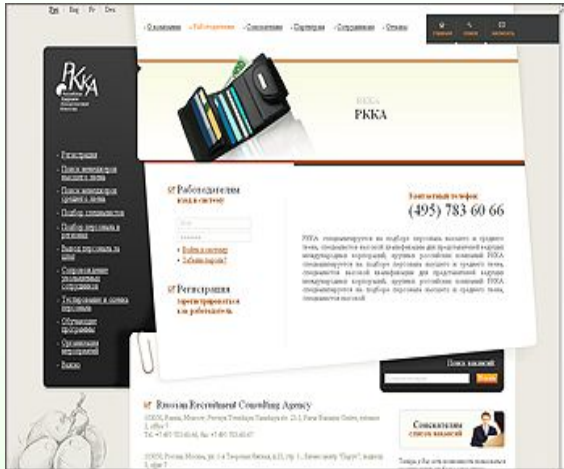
Рус | Eng | Fr | Deu

О компании | Работодателям | Соискателям | Партнерам | Сотрудникам | Отзывы

главная | поиск | написать

РККА

РККА
РККА

Регистрация
Поиск менеджеров высшего звена
Поиск менеджеров среднего звена
Подбор специалистов
Подбор персонала в регионах
Вывод персонала за штат
Сопровождение увольняемых сотрудников
Тестирование и оценка персонала
Обучающие программы
Организация мероприятий
Вакансии

Работодателям
вход в систему

Войти в систему
Забыли пароль?

Регистрация
зарегистрироваться как работодатель

Бесплатный телефон
(495) 783 60 66

РККА специализируется на подборе персонала высшего и среднего звена, специалистов высокой квалификации для представителей крупных международных корпораций, крупных российских компаний. РККА специализируется на подборе персонала высшего и среднего звена, специалистов высокой квалификации для представителей крупных международных корпораций, крупных российских компаний. РККА специализируется на подборе персонала высшего и среднего звена, специалистов высокой

Поиск вакансий

Russian Recruitment Consulting Agency
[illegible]
Тел. +7 495 783 60 66, Факс +7 495 783 60 67
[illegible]

Соискателям
список вакансий
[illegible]